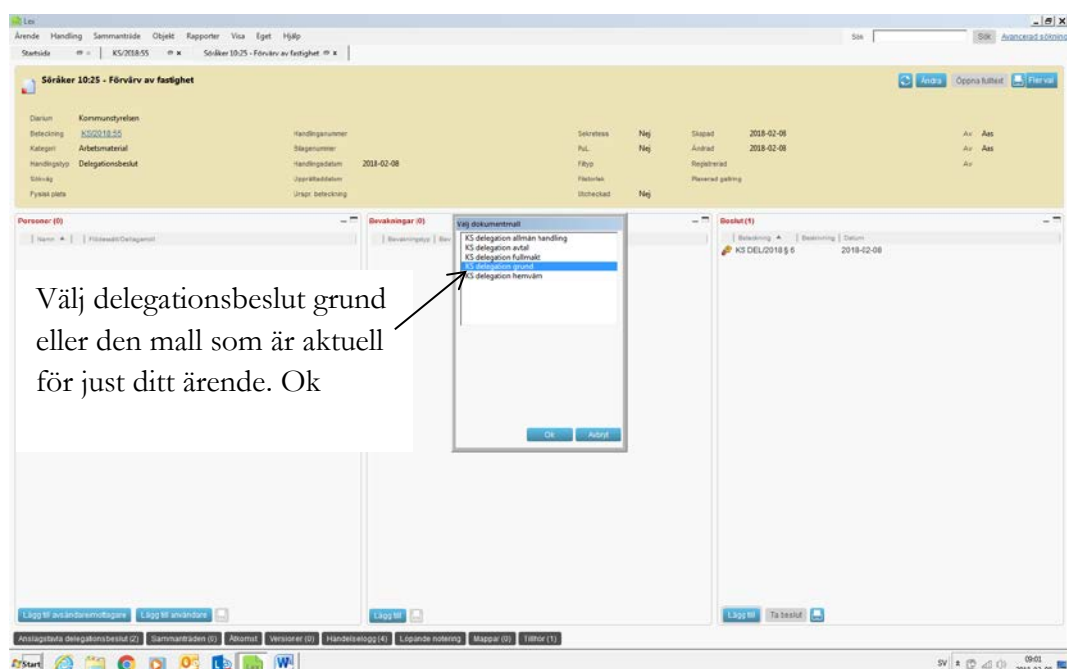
Lex

Ärende Handling Sammanträde Objekt Rapporter Visa Eget Hjälp

Sök Avancerad sökning

Startsida KS/2018:55 Söråker 10:25 - Förvärv av fastighet

Söråker 10:25 - Förvärv av fastighet

Ändra Öppna fulltext Fler val

Diarium Kommunstyrelsen
Beteckning KS/2018:55
Kategori Arbetsmaterial
Handlingstyp Delegationsbeslut
Sökväg
Fysisk plats

Handlingsnummer
Bilagenummer
Handlingsdatum 2018-02-08
Upprättaddatum
Urspr. beteckning

Sekretess Nej
PuL Nej
Filtyp
Filstorlek
Utcheckad Nej

Skapad 2018-02-08
Ändrad 2018-02-08
Registrerad
Planerad gallring

Av Aas
Av Aas
Av

Personer (0)
Namn | Följeadr/Deltagarroll

Bevakningar (0)
Bevakningstyp | Bev

Välj dokumentmall
KS delegation allmän handling
KS delegation avtal
KS delegation fullmakt
KS delegation grund
KS delegation hemvärn

Ok Avbryt

Beslut (1)
Beteckning | Beskrivning | Datum
KS DEL/2018 § 6 2018-02-08

Välj delegationsbeslut grund eller den mall som är aktuell för just ditt ärende. Ok

Lägg till avsändare/mottagare Lägg till användare

Lägg till

Lägg till Ta beslut

Anslagstavla delegationsbeslut (2) Sammanträden (0) Åtkomst Versioner (0) Händelselogg (4) Löpande notering Mappar (0) Tillhör (1)

Start

SV 09:01